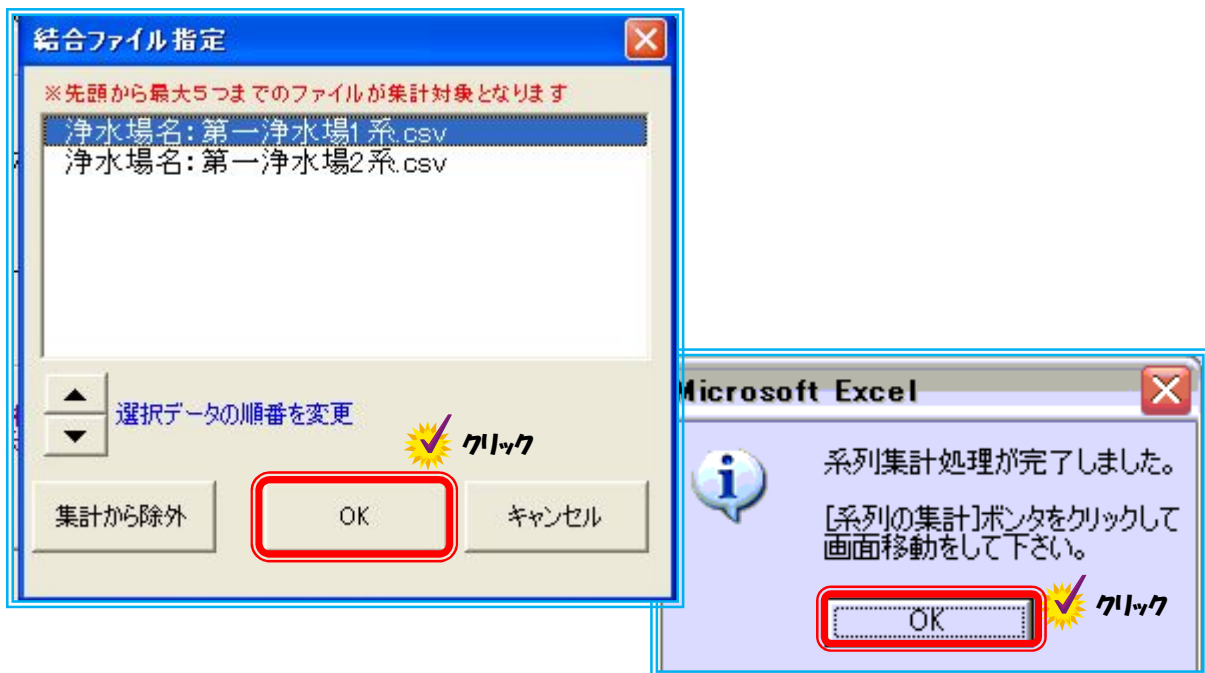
結合ファイル指定

※先頭から最大５つまでのファイルが集計対象となります

浄水場名:第一浄水場1系.csv
浄水場名:第一浄水場2系.csv

選択データの順番を変更

クリック

集計から除外

OK

キャンセル

Microsoft Excel

系列集計処理が完了しました。

[系列の集計]ボンタをクリックして画面移動をして下さい。

OK

クリック